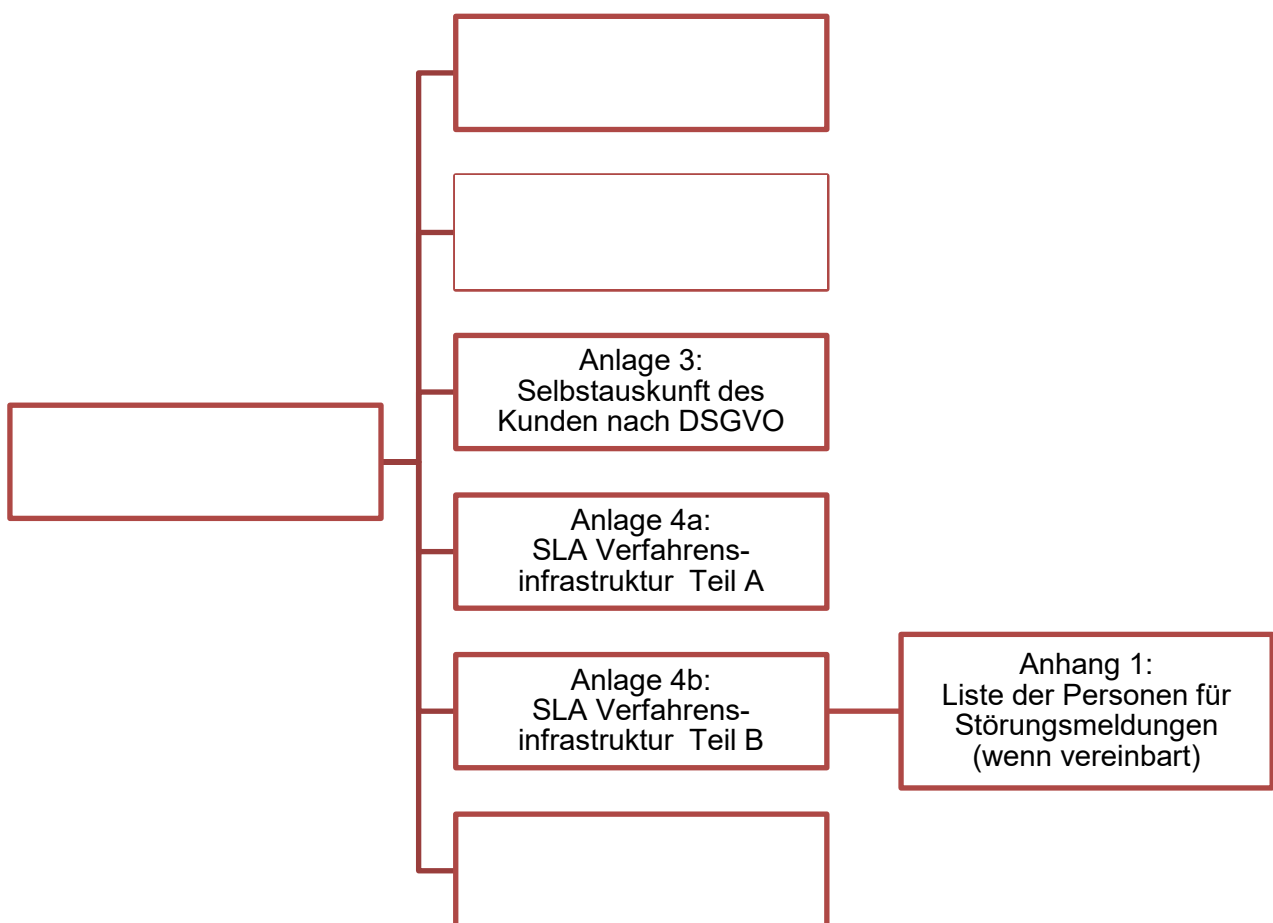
Anlage 3:
Selbstauskunft des Kunden nach DSGVO

Anlage 4a:
SLA Verfahrens-infrastruktur Teil A

Anlage 4b:
SLA Verfahrens-infrastruktur Teil B

Anhang 1:
Liste der Personen für Störungsmeldungen (wenn vereinbart)